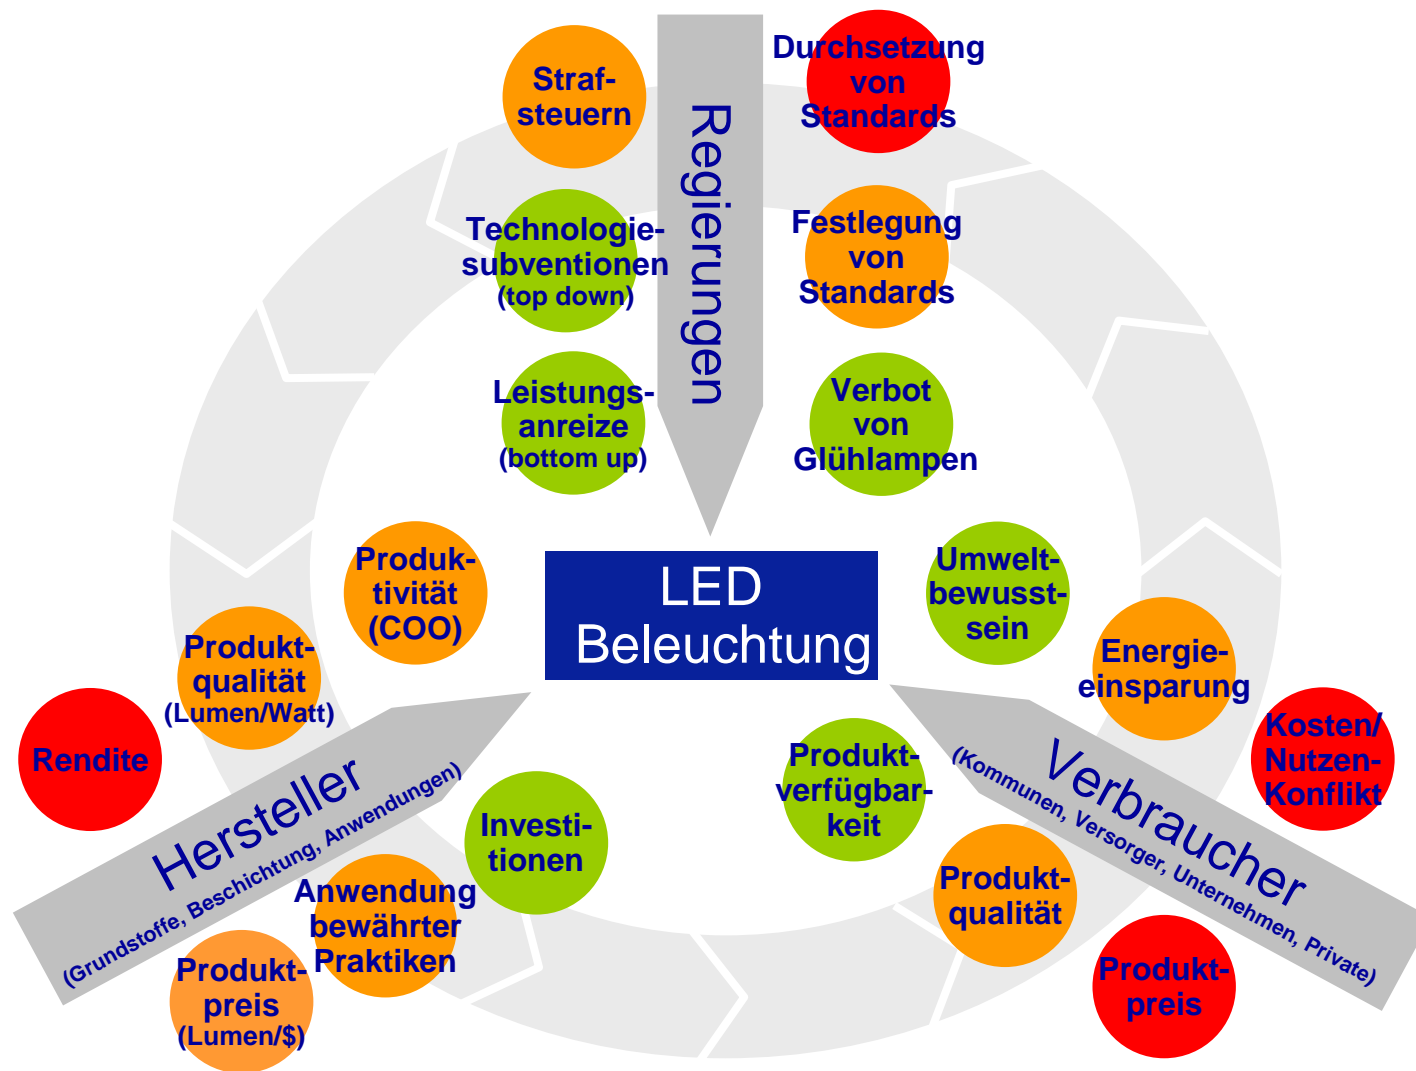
Straf-steuern

Regierungen

Durchsetzung von Standards

Technologie-subventionen (top down)

Festlegung von Standards

Leistungs-anreize (bottom up)

Verbot von Glühlampen

LED Beleuchtung

Produk-tivität (COO)

Umwelt-bewusst-sein

Energie-einsparung

Produkt-qualität (Lumen/Watt)

Kosten/ Nutzen-Konflikt

Rendite

Hersteller
(Grundstoffe, Beschichtung, Anwendungen)

Investi-tionen

Produkt-verfügbar-keit

Verbraucher
(Kommunen, Versorger, Unternehmen, Private)

Anwendung bewährter Praktiken

Produkt-qualität

Produkt-preis (Lumen/$)

Produkt-preis